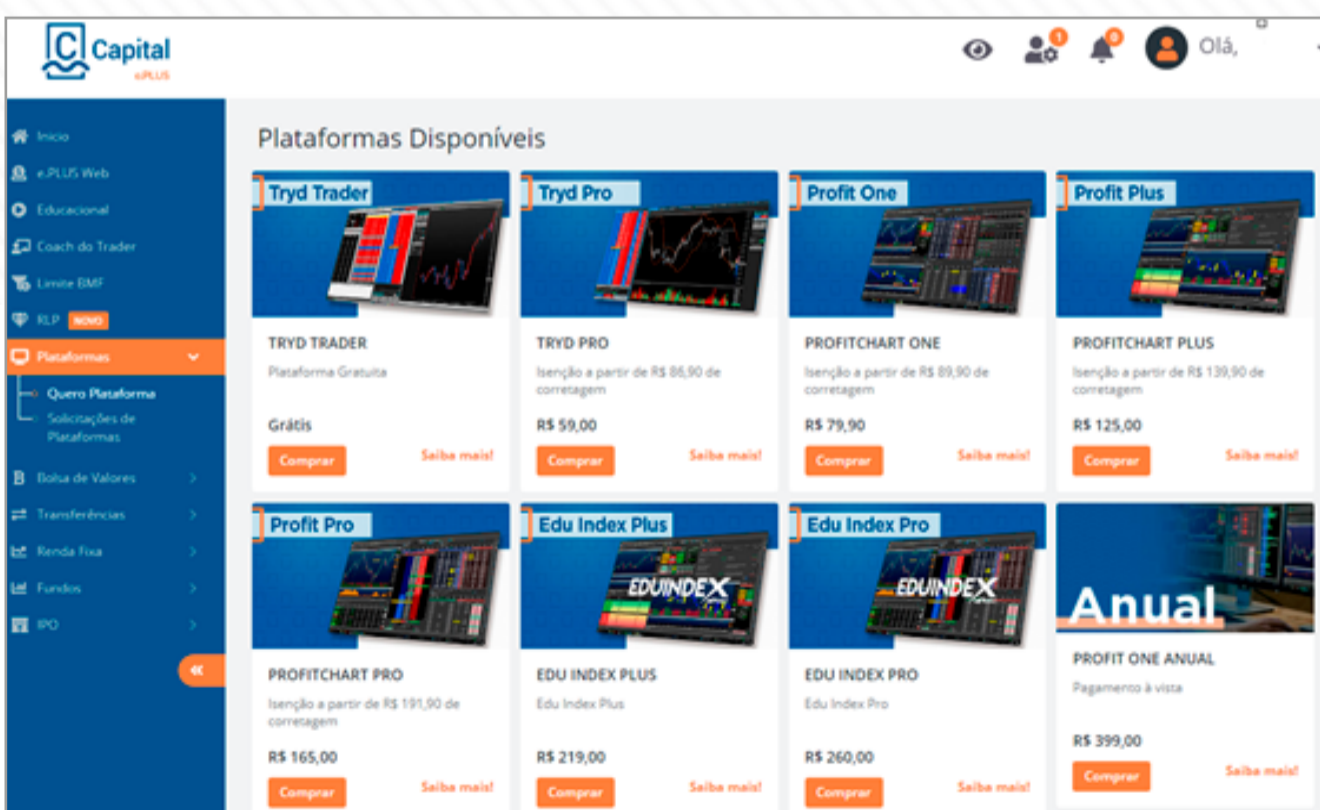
Capital e.PLUS

1 0 Olá,

Início
e.PLUS Web
Educacional
Coach do Trader
Limite BMF
RLP NOVO
Plataformas
Quero Plataforma
Solicitações de Plataformas
Bolsa de Valores
Transferências
Renda Fixa
Fundos
IPO

Plataformas Disponíveis

Tryd Trader
TRYD TRADER
Plataforma Gratuita
Grátis
Comprar
Saiba mais!

Tryd Pro
TRYD PRO
Isenção a partir de R$ 86,90 de corretagem
R$ 59,00
Comprar
Saiba mais!

Profit One
PROFITCHART ONE
Isenção a partir de R$ 89,90 de corretagem
R$ 79,90
Comprar
Saiba mais!

Profit Plus
PROFITCHART PLUS
Isenção a partir de R$ 139,90 de corretagem
R$ 125,00
Comprar
Saiba mais!

Profit Pro
PROFITCHART PRO
Isenção a partir de R$ 191,90 de corretagem
R$ 165,00
Comprar
Saiba mais!

Edu Index Plus
EDUINDEX
EDU INDEX PLUS
Edu Index Plus
R$ 219,00
Comprar
Saiba mais!

Edu Index Pro
EDUINDEX
EDU INDEX PRO
Edu Index Pro
R$ 260,00
Comprar
Saiba mais!

Anual
PROFIT ONE ANUAL
Pagamento à vista
R$ 399,00
Comprar
Saiba mais!